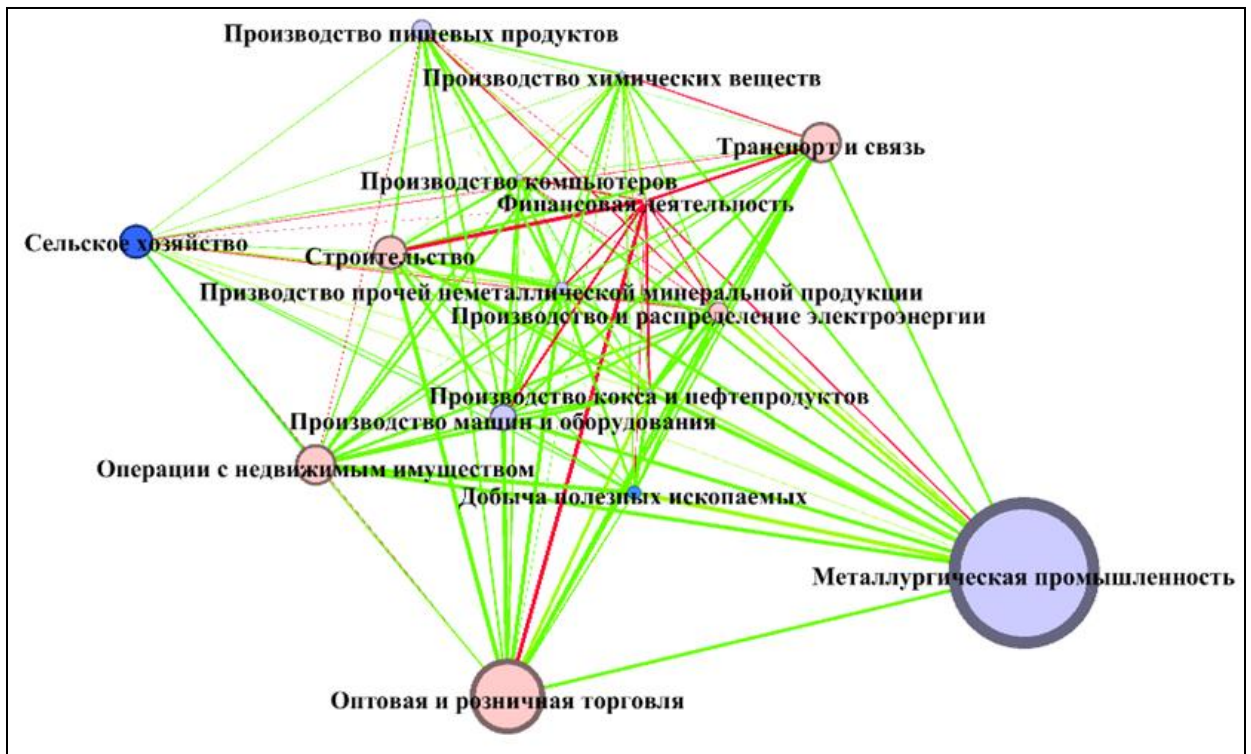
Производство пищевых продуктов

Производство химических веществ

Транспорт и связь

Производство компьютеров

Финансовая деятельность

Сельское хозяйство

Строительство

Призводство прочей неметаллической минеральной продукции

Производство и распределение электроэнергии

Производство кокса и нефтепродуктов

Производство машин и оборудования

Операции с недвижимым имуществом

Добыча полезных ископаемых

Металлургическая промышленность

Оптовая и розничная торговля